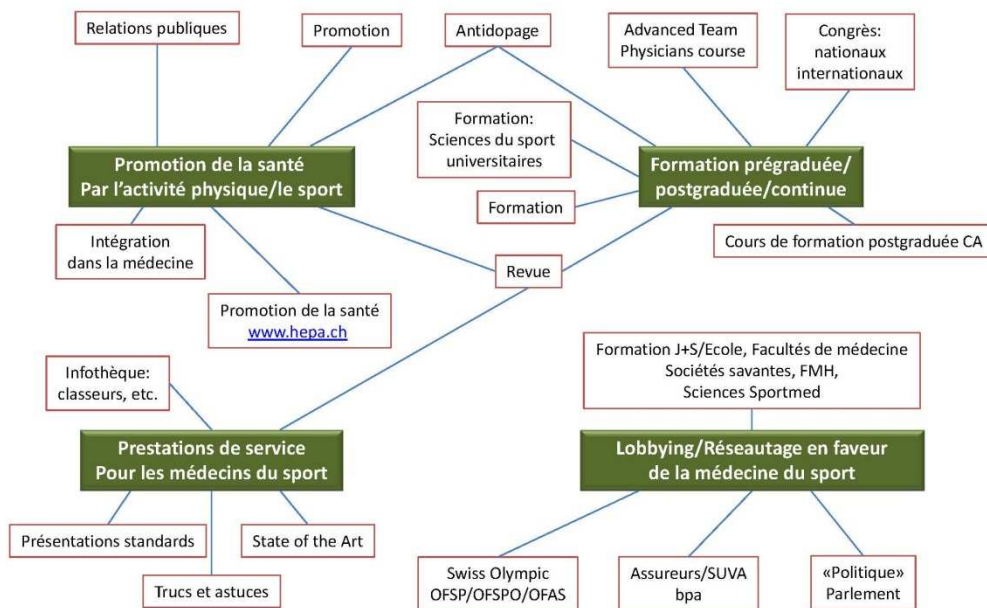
Relations publiques

Promotion

Antidopage

Advanced Team Physicians course

Congrès: nationaux internationaux

Formation: Sciences du sport universitaires

Promotion de la santé
Par l'activité physique/le sport

Formation prégraduée/ postgraduée/continue

Formation

Cours de formation postgraduée CA

Intégration dans la médecine

Revue

Promotion de la santé
www.hepa.ch

Formation J+S/Ecole, Facultés de médecine
Sociétés savantes, FMH,
Sciences Sportmed

Infothèque: classeurs, etc.

Prestations de service
Pour les médecins du sport

Lobbying/Réseautage en faveur de la médecine du sport

Présentations standards

State of the Art

Trucs et astuces

Swiss Olympic
OFSP/OFSPO/OFAS

Assureurs/SUVA
bpa

«Politique»
Parlement